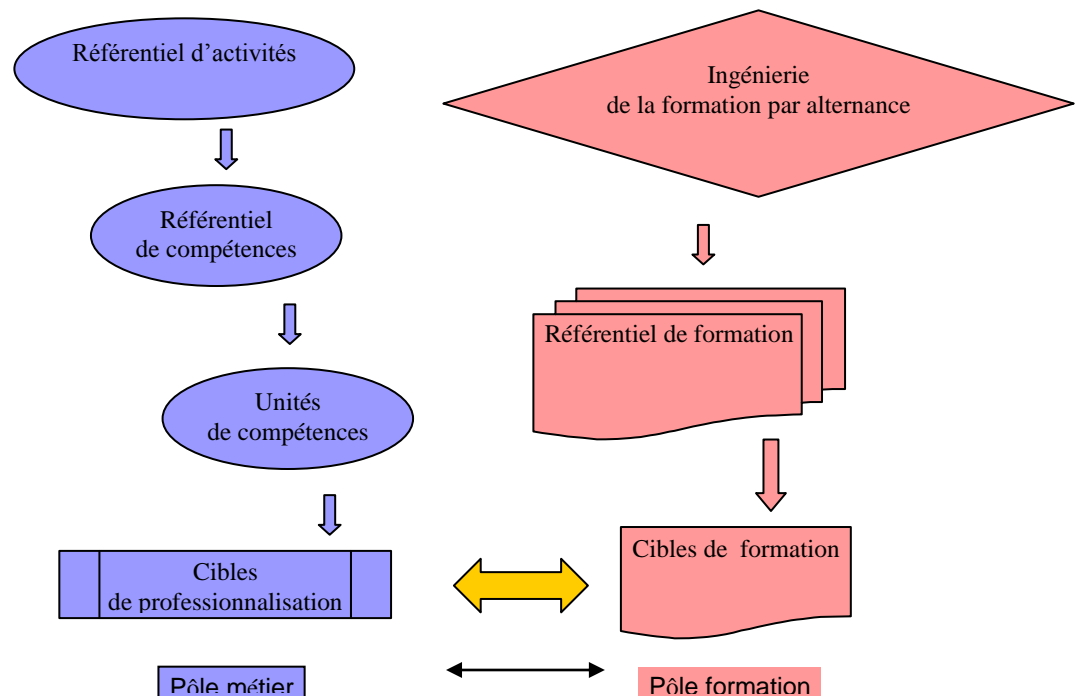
Référentiel d'activités

Ingénierie de la formation par alternance

Référentiel de compétences

Référentiel de formation

Unités de compétences

Cibles de professionnalisation

Cibles de formation

Pôle métier

Pôle formation